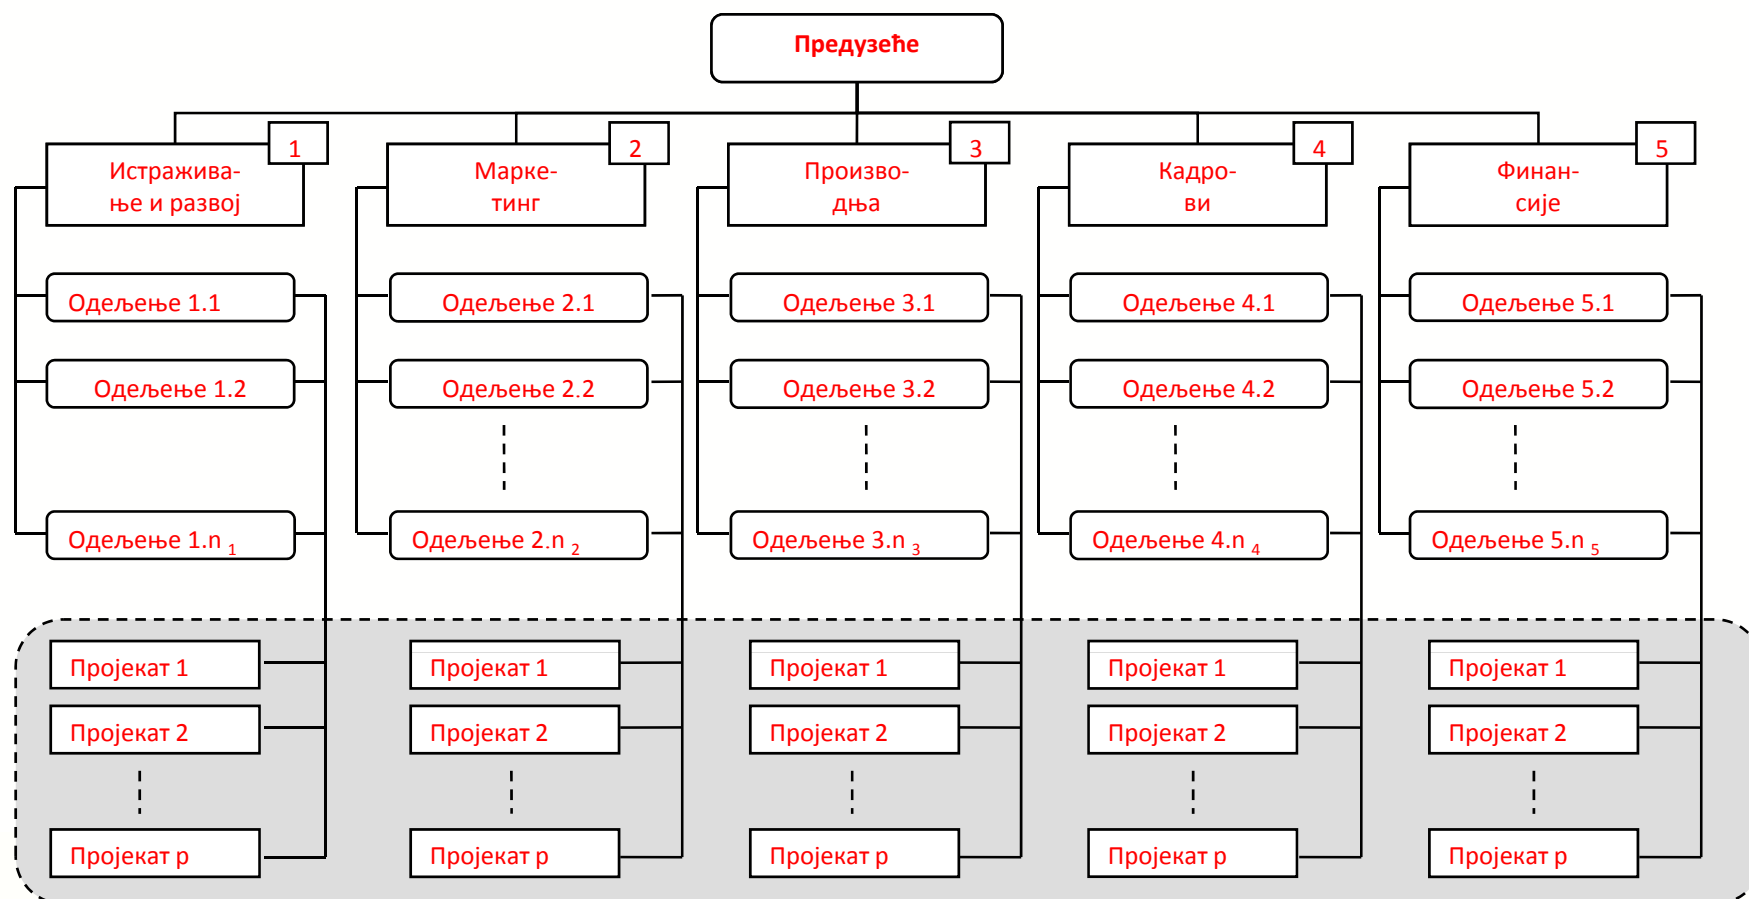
Предузеће

Истражива-ње и развој 1

Марке-тинг 2

Произво-дња 3

Кадро-ви 4

Финан-сије 5

Одељење 1.1
Одељење 1.2
Одељење 1.n $_1$

Одељење 2.1
Одељење 2.2
Одељење 2.n $_2$

Одељење 3.1
Одељење 3.2
Одељење 3.n $_3$

Одељење 4.1
Одељење 4.2
Одељење 4.n $_4$

Одељење 5.1
Одељење 5.2
Одељење 5.n $_5$

Пројекат 1
Пројекат 2
Пројекат p

Пројекат 1
Пројекат 2
Пројекат p

Пројекат 1
Пројекат 2
Пројекат p

Пројекат 1
Пројекат 2
Пројекат p

Пројекат 1
Пројекат 2
Пројекат p